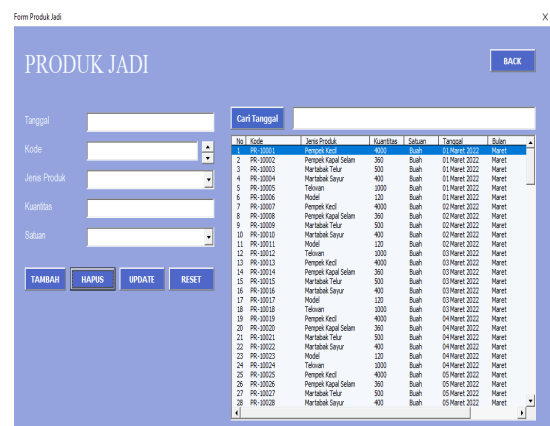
Form Produk Jadi

X

PRODUK JADI

BACK

Tanggal

Kode

Jenis Produk

Kuantitas

Satuan

TAMBAH

HAPUS

UPDATE

RESET

Cari Tanggal

| No | Kode | Jenis Produk | Kuantitas | Satuan | Tanggal | Bulan |
|---|---|---|---|---|---|---|
| 1 | PR-10001 | Pempek Kecil | 4000 | Buah | 01 Maret 2022 | Maret |
| 2 | PR-10002 | Pempek Kapal Selam | 360 | Buah | 01 Maret 2022 | Maret |
| 3 | PR-10003 | Martabak Telur | 500 | Buah | 01 Maret 2022 | Maret |
| 4 | PR-10004 | Martabak Sayur | 400 | Buah | 01 Maret 2022 | Maret |
| 5 | PR-10005 | Tekwan | 1000 | Buah | 01 Maret 2022 | Maret |
| 6 | PR-10006 | Model | 120 | Buah | 01 Maret 2022 | Maret |
| 7 | PR-10007 | Pempek Kecil | 4000 | Buah | 02 Maret 2022 | Maret |
| 8 | PR-10008 | Pempek Kapal Selam | 360 | Buah | 02 Maret 2022 | Maret |
| 9 | PR-10009 | Martabak Telur | 500 | Buah | 02 Maret 2022 | Maret |
| 10 | PR-10010 | Martabak Sayur | 400 | Buah | 02 Maret 2022 | Maret |
| 11 | PR-10011 | Model | 120 | Buah | 02 Maret 2022 | Maret |
| 12 | PR-10012 | Tekwan | 1000 | Buah | 02 Maret 2022 | Maret |
| 13 | PR-10013 | Pempek Kecil | 4000 | Buah | 03 Maret 2022 | Maret |
| 14 | PR-10014 | Pempek Kapal Selam | 360 | Buah | 03 Maret 2022 | Maret |
| 15 | PR-10015 | Martabak Telur | 500 | Buah | 03 Maret 2022 | Maret |
| 16 | PR-10016 | Martabak Sayur | 400 | Buah | 03 Maret 2022 | Maret |
| 17 | PR-10017 | Model | 120 | Buah | 03 Maret 2022 | Maret |
| 18 | PR-10018 | Tekwan | 1000 | Buah | 03 Maret 2022 | Maret |
| 19 | PR-10019 | Pempek Kecil | 4000 | Buah | 04 Maret 2022 | Maret |
| 20 | PR-10020 | Pempek Kapal Selam | 360 | Buah | 04 Maret 2022 | Maret |
| 21 | PR-10021 | Martabak Telur | 500 | Buah | 04 Maret 2022 | Maret |
| 22 | PR-10022 | Martabak Sayur | 400 | Buah | 04 Maret 2022 | Maret |
| 23 | PR-10023 | Model | 120 | Buah | 04 Maret 2022 | Maret |
| 24 | PR-10024 | Tekwan | 1000 | Buah | 04 Maret 2022 | Maret |
| 25 | PR-10025 | Pempek Kecil | 4000 | Buah | 05 Maret 2022 | Maret |
| 26 | PR-10026 | Pempek Kapal Selam | 360 | Buah | 05 Maret 2022 | Maret |
| 27 | PR-10027 | Martabak Telur | 500 | Buah | 05 Maret 2022 | Maret |
| 28 | PR-10028 | Martabak Sayur | 400 | Buah | 05 Maret 2022 | Maret |